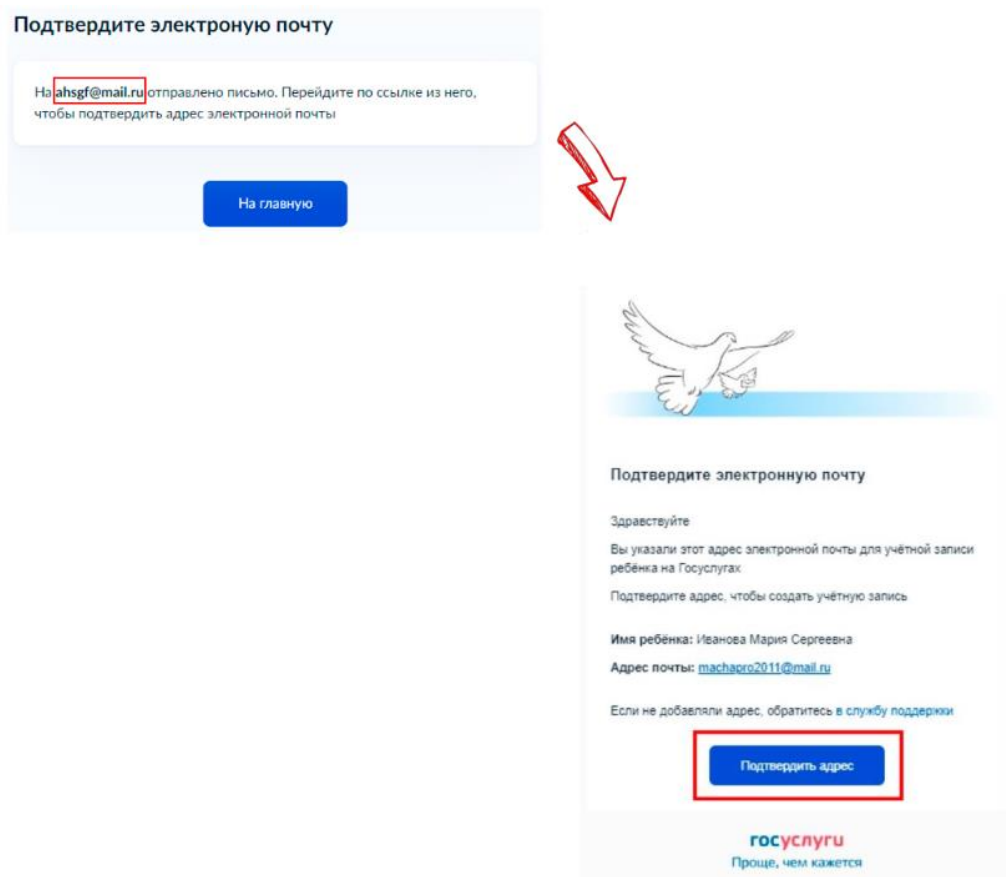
Подтвердите электроную почту

На ahsgf@mail.ru отправлено письмо. Перейдите по ссылке из него, чтобы подтвердить адрес электронной почты

На главную

Подтвердите электронную почту

Здравствуйте

Вы указали этот адрес электронной почты для учётной записи ребёнка на Госуслугах

Подтвердите адрес, чтобы создать учётную запись

Имя ребёнка: Иванова Мария Сергеевна

Адрес почты: machapro2011@mail.ru

Если не добавляли адрес, обратитесь в службу поддержки

Подтвердить адрес

госуслуги
Проще, чем кажется